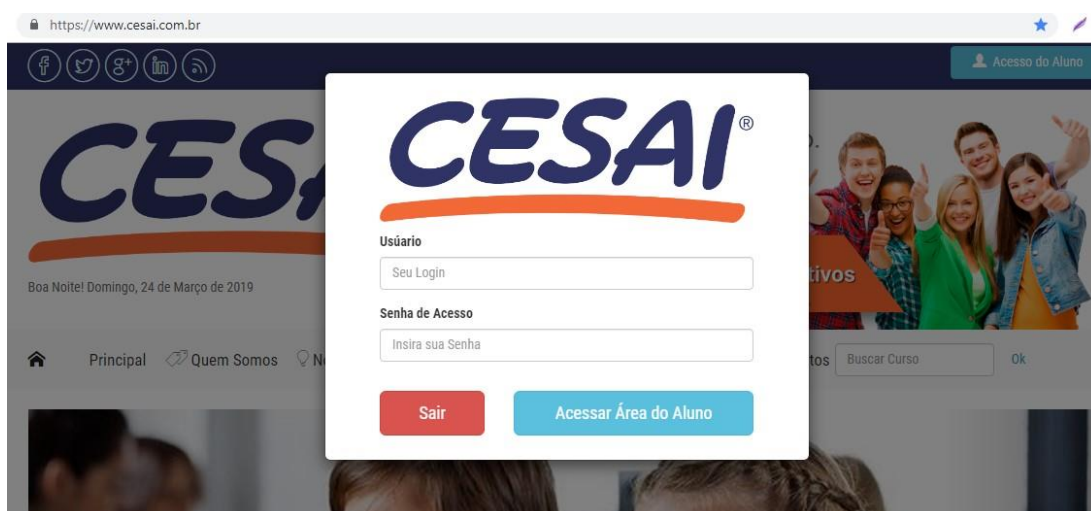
https://www.cesai.com.br

Acesso do Aluno

CES

Boa Noite! Domingo, 24 de Março de 2019

tivos

Principal Quem Somos N

tos Buscar Curso Ok

CESAI®

Usúario

Seu Login

Senha de Acesso

Insira sua Senha

Sair

Acessar Área do Aluno